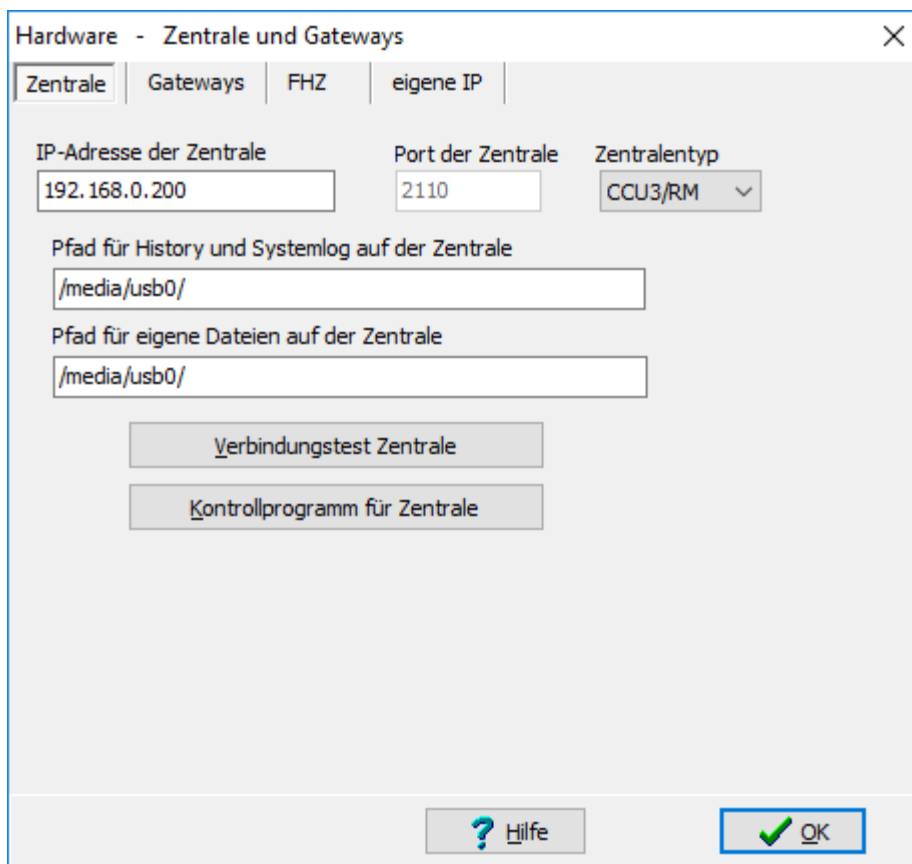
Hardware - Zentrale und Gateways
×
Zentrale | Gateways | FHZ | eigene IP

IP-Adresse der Zentrale
192.168.0.200
Port der Zentrale
2110
Zentralentyp
CCU3/RM

Pfad für History und Systemlog auf der Zentrale
/media/usb0/

Pfad für eigene Dateien auf der Zentrale
/media/usb0/

Verbindungstest Zentrale

Kontrollprogramm für Zentrale

Hilfe
OK